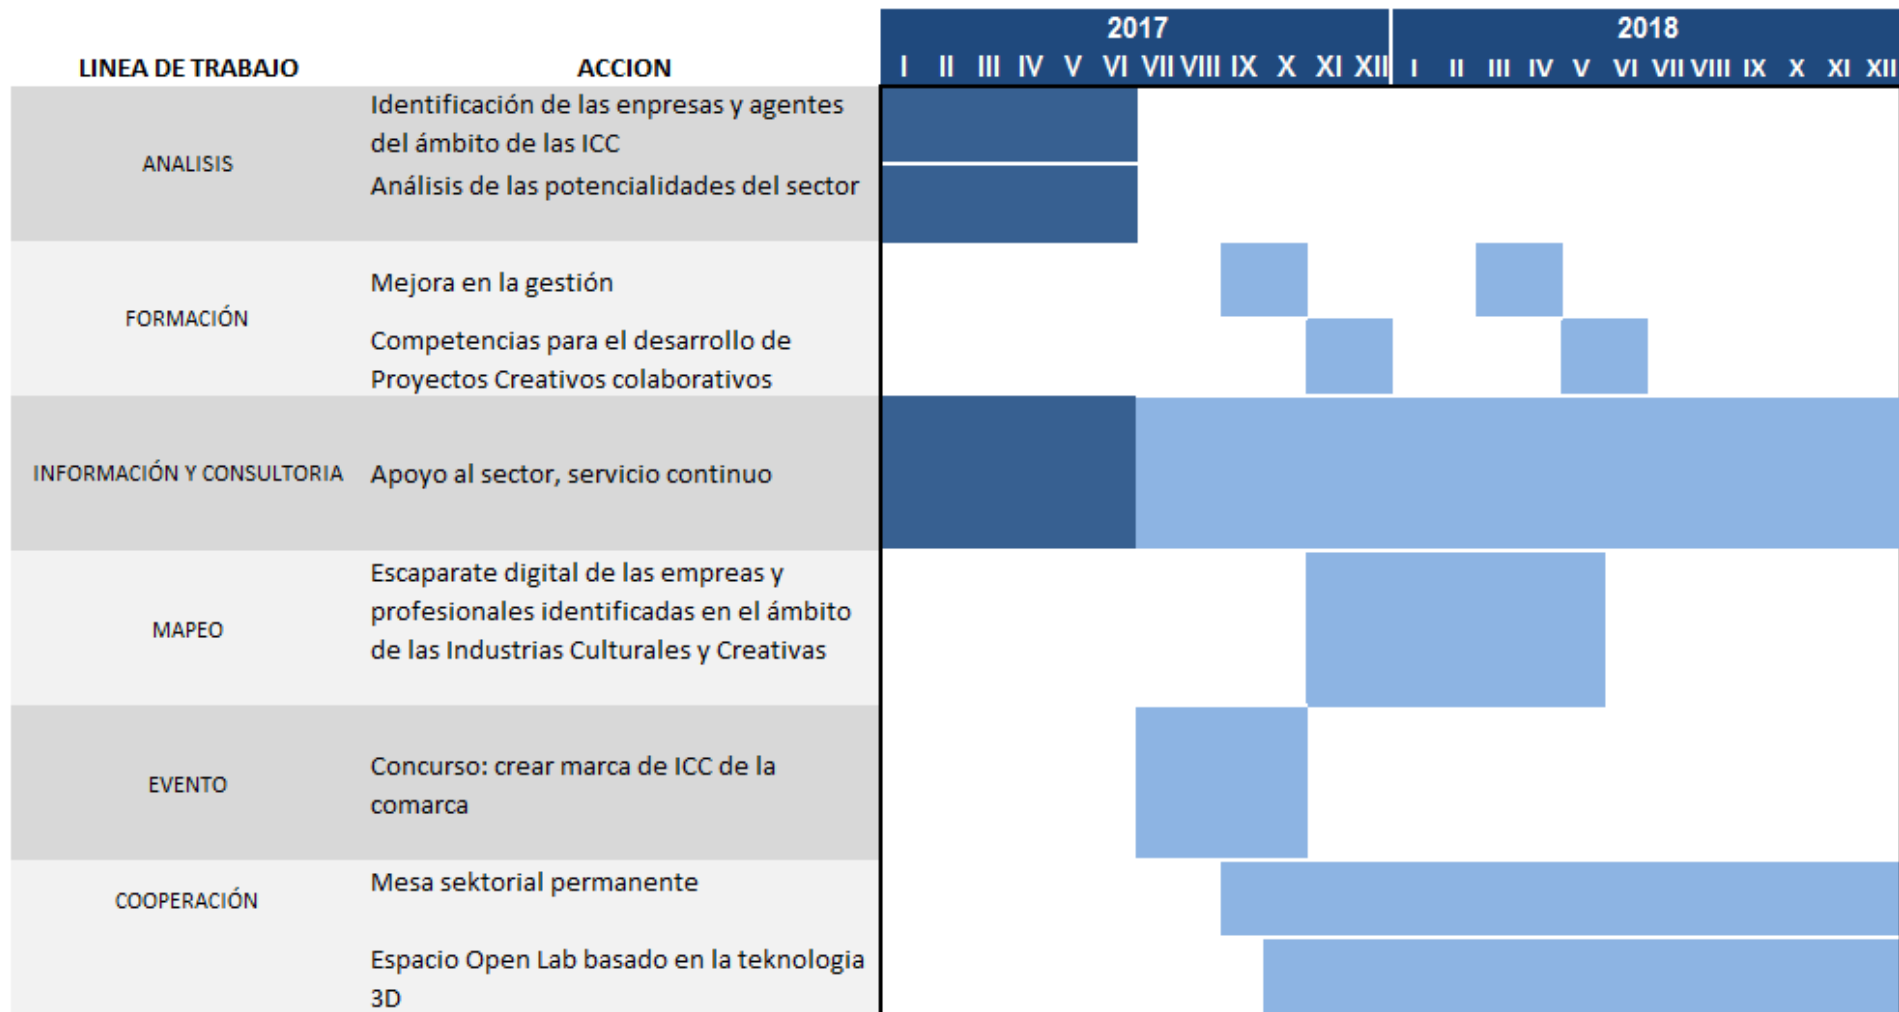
| LINEA DE TRABAJO | ACCION | 2017 I | II | III | IV | V | VI | VII | VIII | IX | X | XI | XII | 2018 I | II | III | IV | V | VI | VII | VIII | IX | X | XI | XII |
|---|---|---|---|---|---|---|---|---|---|---|---|---|---|---|---|---|---|---|---|---|---|---|---|---|---|
| ANALISIS | Identificación de las enpresas y agentes del ámbito de las ICC | | | | | | | | | | | | | | | | | | | | | | | | |
| | Análisis de las potencialidades del sector | | | | | | | | | | | | | | | | | | | | | | | | |
| FORMACIÓN | Mejora en la gestión | | | | | | | | | | | | | | | | | | | | | | | | |
| | Competencias para el desarrollo de Proyectos Creativos colaborativos | | | | | | | | | | | | | | | | | | | | | | | | |
| INFORMACIÓN Y CONSULTORIA | Apoyo al sector, servicio continuo | | | | | | | | | | | | | | | | | | | | | | | | |
| MAPEO | Escaparate digital de las empresas y profesionales identificadas en el ámbito de las Industrias Culturales y Creativas | | | | | | | | | | | | | | | | | | | | | | | | |
| EVENTO | Concurso: crear marca de ICC de la comarca | | | | | | | | | | | | | | | | | | | | | | | | |
| COOPERACIÓN | Mesa sektorial permanente | | | | | | | | | | | | | | | | | | | | | | | | |
| | Espacio Open Lab basado en la teknologia 3D | | | | | | | | | | | | | | | | | | | | | | | | |